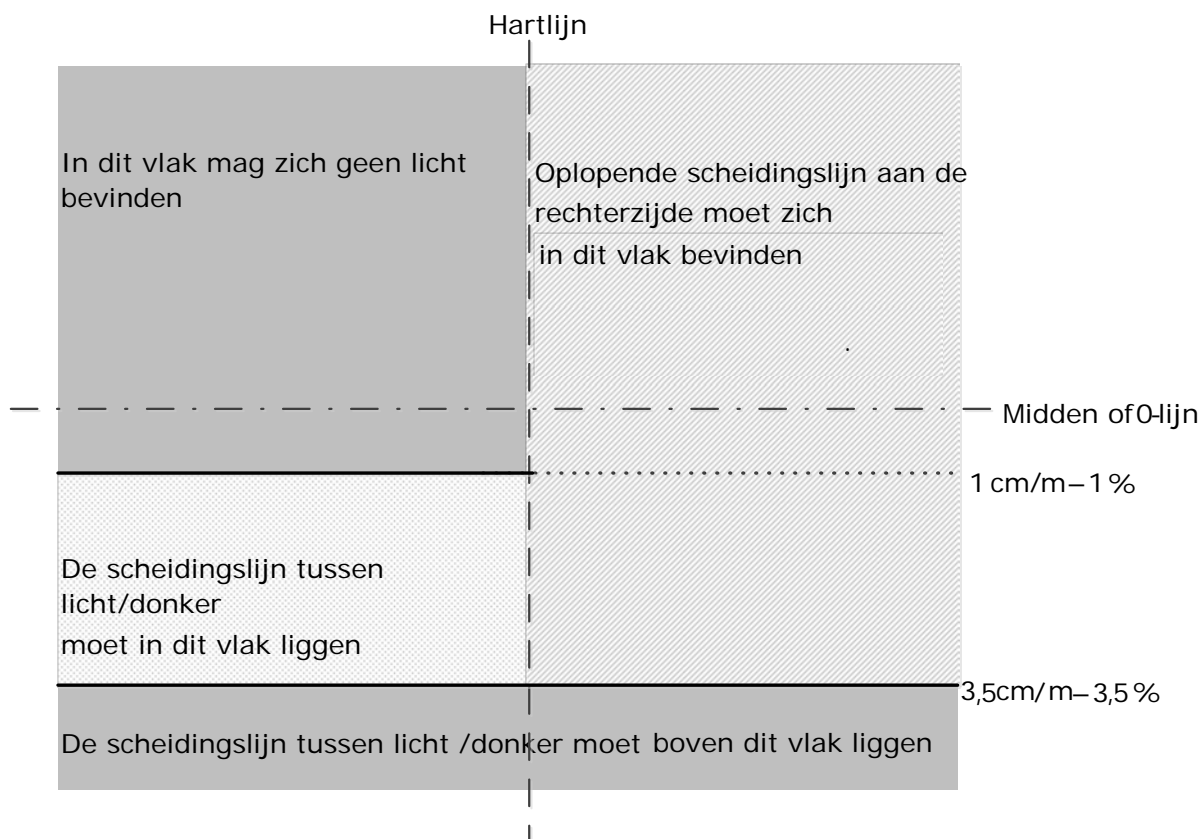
Hartlijn

In dit vlak mag zich geen licht bevinden

Oplopende scheidingslijn aan de rechterzijde moet zich in dit vlak bevinden

Midden of 0-lijn

1 cm/m – 1 %

De scheidingslijn tussen licht/donker moet in dit vlak liggen

3,5cm/m – 3,5 %

De scheidingslijn tussen licht /donker moet boven dit vlak liggen